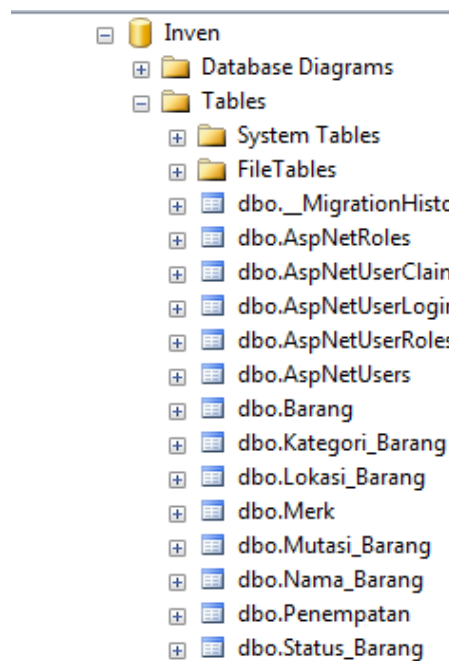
Inven
Database Diagrams
Tables
System Tables
FileTables
dbo.__MigrationHisto
dbo.AspNetRoles
dbo.AspNetUserClain
dbo.AspNetUserLogir
dbo.AspNetUserRoles
dbo.AspNetUsers
dbo.Barang
dbo.Kategori_Barang
dbo.Lokasi_Barang
dbo.Merk
dbo.Mutasi_Barang
dbo.Nama_Barang
dbo.Penempatan
dbo.Status_Barang